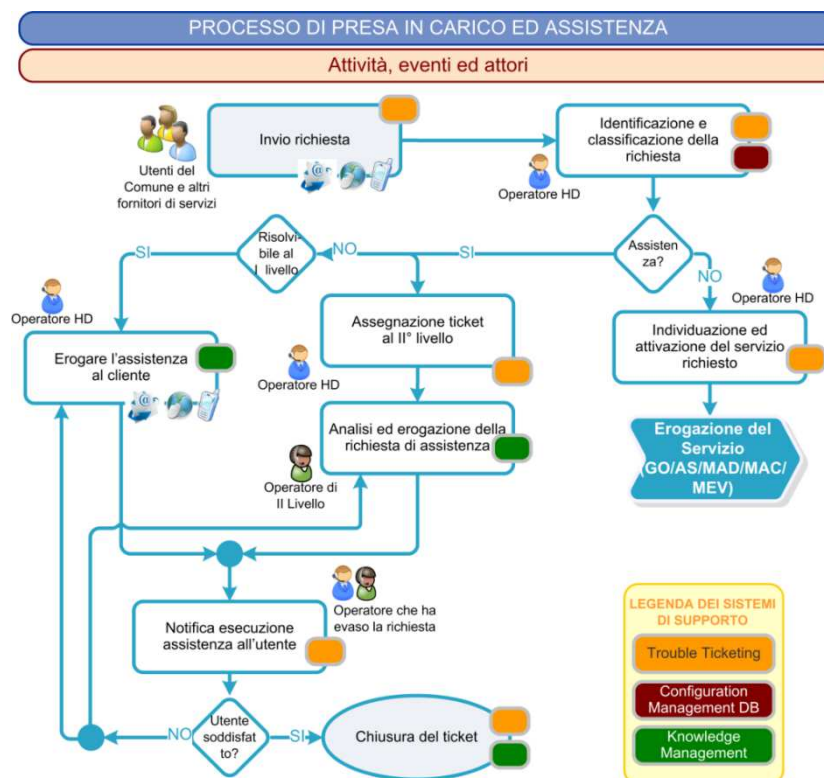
PROCESSO DI PRESA IN CARICO ED ASSISTENZA

Attività, eventi ed attori

Utenti del Comune e altri fornitori di servizi

Invio richiesta

Identificazione e classificazione della richiesta

Operatore HD

Assistenza?

NO

Operatore HD

SI

Risolvibile al I livello

NO

SI

Operatore HD

Erogare l'assistenza al cliente

Assegnazione ticket al II° livello

Operatore HD

Individuazione ed attivazione del servizio richiesto

Analisi ed erogazione della richiesta di assistenza

Erogazione del Servizio (GO/AS/MAD/MAC/MEV)

Operatore di II Livello

Operatore che ha evaso la richiesta

Notifica esecuzione assistenza all'utente

LEGENDA DEI SISTEMI DI SUPPORTO

Trouble Ticketing

Configuration Management DB

Knowledge Management

NO

Utente soddisfatto?

SI

Chiusura del ticket